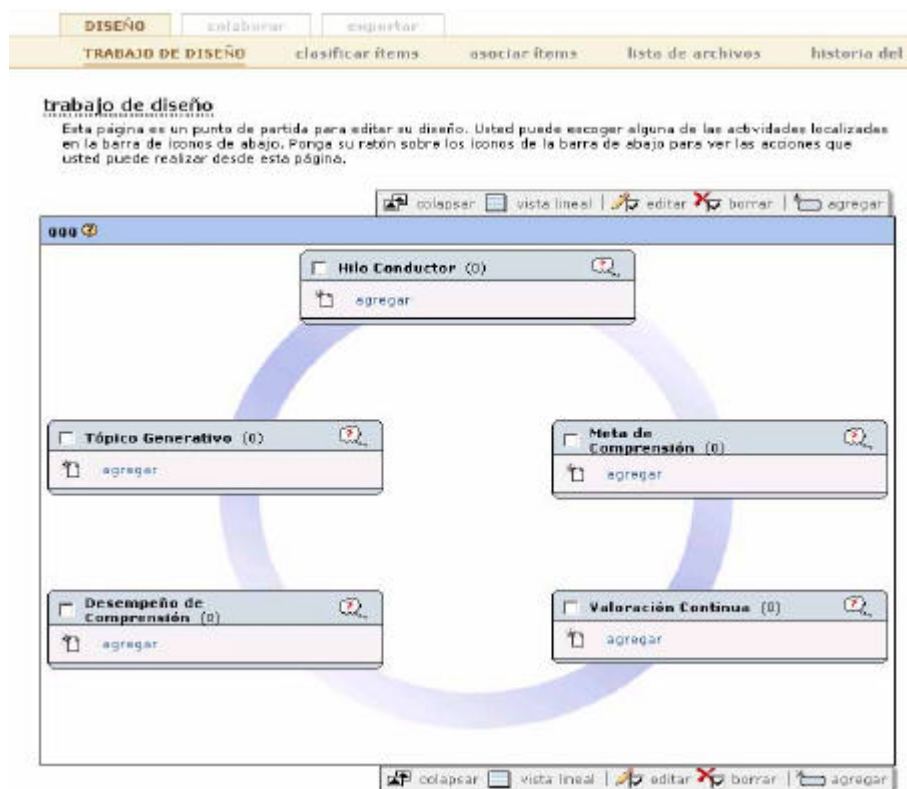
DISEÑO colaborar exportar

TRABAJO DE DISEÑO clasificar ítems asociar ítems lista de archivos historia del

trabajo de diseño

Esta página es un punto de partida para editar su diseño. Usted puede escoger alguna de las actividades localizadas en la barra de iconos de abajo. Ponga su ratón sobre los iconos de la barra de abajo para ver las acciones que usted puede realizar desde esta página.

colapsar | vista lineal | editar | borrar | agregar

ggg

Hilo Conductor (0)

agregar

Tópico Generativo (0)

agregar

Meta de Comprensión (0)

agregar

Desempeño de Comprensión (0)

agregar

Valoración Continua (0)

agregar

colapsar | vista lineal | editar | borrar | agregar